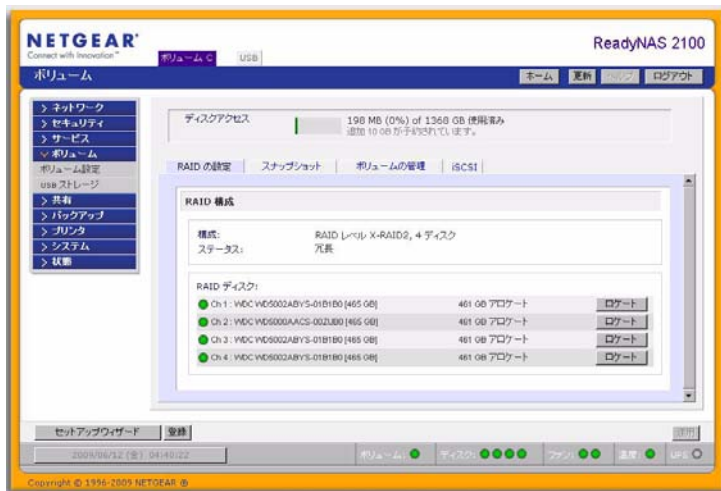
NETGEAR®
Connect with Innovation™

ボリューム C USB

ReadyNAS 2100

ボリューム

ホーム 更新 ヘルプ ログアウト

> ネットワーク
> セキュリティ
> サービス
∨ ボリューム
ボリューム設定
usb ストレージ
> 共有
> バックアップ
> プリンタ
> システム
> 状態

ディスクアクセス 198 MB (0%) of 1368 GB 使用済み
追加 10 GB が予約されています。

RAID の設定 | スナップショット | ボリュームの管理 | iSCSI

RAID 構成

構成: RAID レベル X-RAID2, 4 ディスク
ステータス: 冗長

RAID ディスク:

| | | |
|---|---|---|
| Ch 1 : WDC WD5002ABYS-01B1B0 [465 GB] | 461 GB アロケート | ロケート |
| Ch 2 : WDC WD5000AACS-00ZUB0 [465 GB] | 461 GB アロケート | ロケート |
| Ch 3 : WDC WD5002ABYS-01B1B0 [465 GB] | 461 GB アロケート | ロケート |
| Ch 4 : WDC WD5002ABYS-01B1B0 [465 GB] | 461 GB アロケート | ロケート |

セットアップウィザード 登録 適用

2009/06/12 (金) 04:40:22 ボリューム: ディスク: ファン: 温度: UPS:

Copyright © 1996-2009 NETGEAR ®